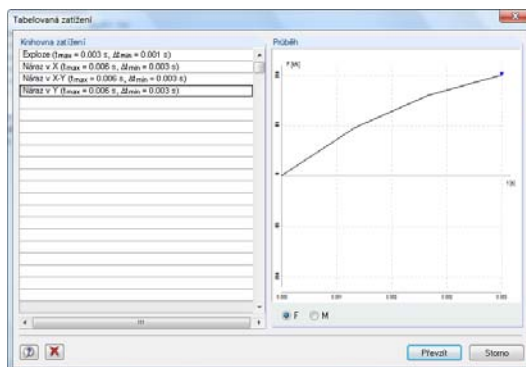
Tabelovaná zatížení

Knihovna zatížení

Exploze ($t_{max}$ = 0.003 s, $\Delta t_{min}$ = 0.001 s)
Náraz v X ($t_{max}$ = 0.006 s, $\Delta t_{min}$ = 0.003 s)
Náraz v X-Y ($t_{max}$ = 0.006 s, $\Delta t_{min}$ = 0.003 s)
Náraz v Y ($t_{max}$ = 0.006 s, $\Delta t_{min}$ = 0.003 s)

Průběh

F [kN]

t [s]

F M

Převzít Storno